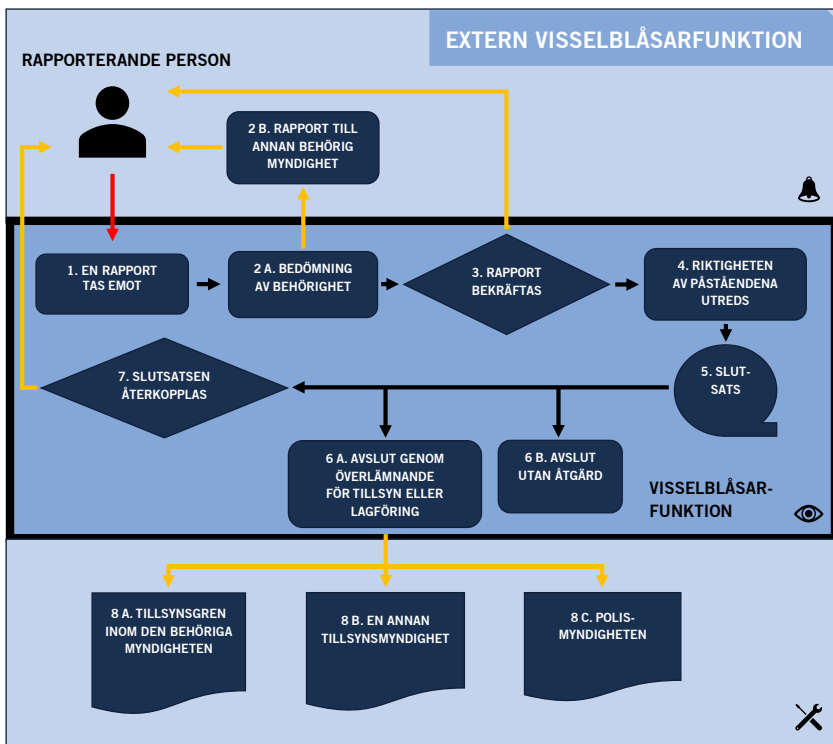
EXTERN VISSELBLÅSARFUNKTION

RAPPORTERANDE PERSON

2 B. RAPPORT TILL ANNAN BEHÖRIG MYNDIGHET

1. EN RAPPORT TAS EMOT

2 A. BEDÖMNING AV BEHÖRIGHET

3. RAPPORT BEKRÄFTAS

4. RIKTIGHETEN AV PÅSTÅENDENA UTREDS

5. SLUTSATS

7. SLUTSATSEN ÅTERKOPPLAS

6 A. AVSLUT GENOM ÖVERLÄMNANDE FÖR TILLSYN ELLER LAGFÖRING

6 B. AVSLUT UTAN ÅTGÄRD

VISSELBLÅSARFUNKTION

8 A. TILLSYNSGREN INOM DEN BEHÖRIGA MYNDIGHETEN

8 B. EN ANNAN TILLSYNSMYNDIGHET

8 C. POLISMYNDIGHETEN